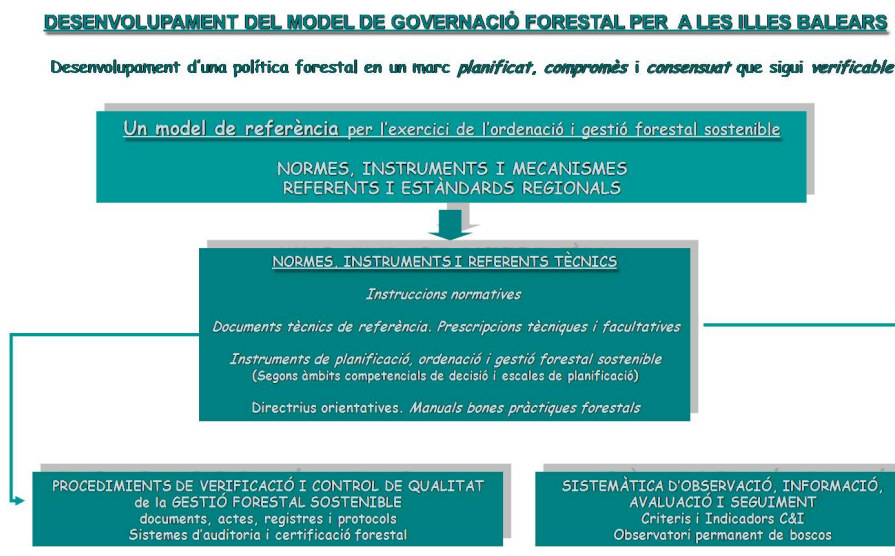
DESENVOLUPAMENT DEL MODEL DE GOVERNACIÓ FORESTAL PER A LES ILLES BALEARS

Desenvolupament d'una política forestal en un marc planificat, compromès i consensuat que sigui verificable

Un model de referència per l'exercici de l'ordenació i gestió forestal sostenible

NORMES, INSTRUMENTS I MECANISMES
REFERENTS I ESTÀNDARDS REGIONALS

NORMES, INSTRUMENTS I REFERENTS TÈCNICS

Instruccions normatives

Documents tècnics de referència. Prescripcions tècniques i facultatives

Instruments de planificació, ordenació i gestió forestal sostenible
(Segons àmbits competencials de decisió i escales de planificació)

Directrius orientatives. Manuals bones pràctiques forestals

PROCEDIMIENTS DE VERIFICACIÓ I CONTROL DE QUALITAT de la GESTIÓ FORESTAL SOSTENIBLE
documents, actes, registres i protocols
Sistemes d'auditoria i certificació forestal

SISTEMÀTICA D'OBSERVACIÓ, INFORMACIÓ, AVALUACIÓ I SEGUIMENT
Criteris i Indicadors C&I
Observatori permanent de boscos